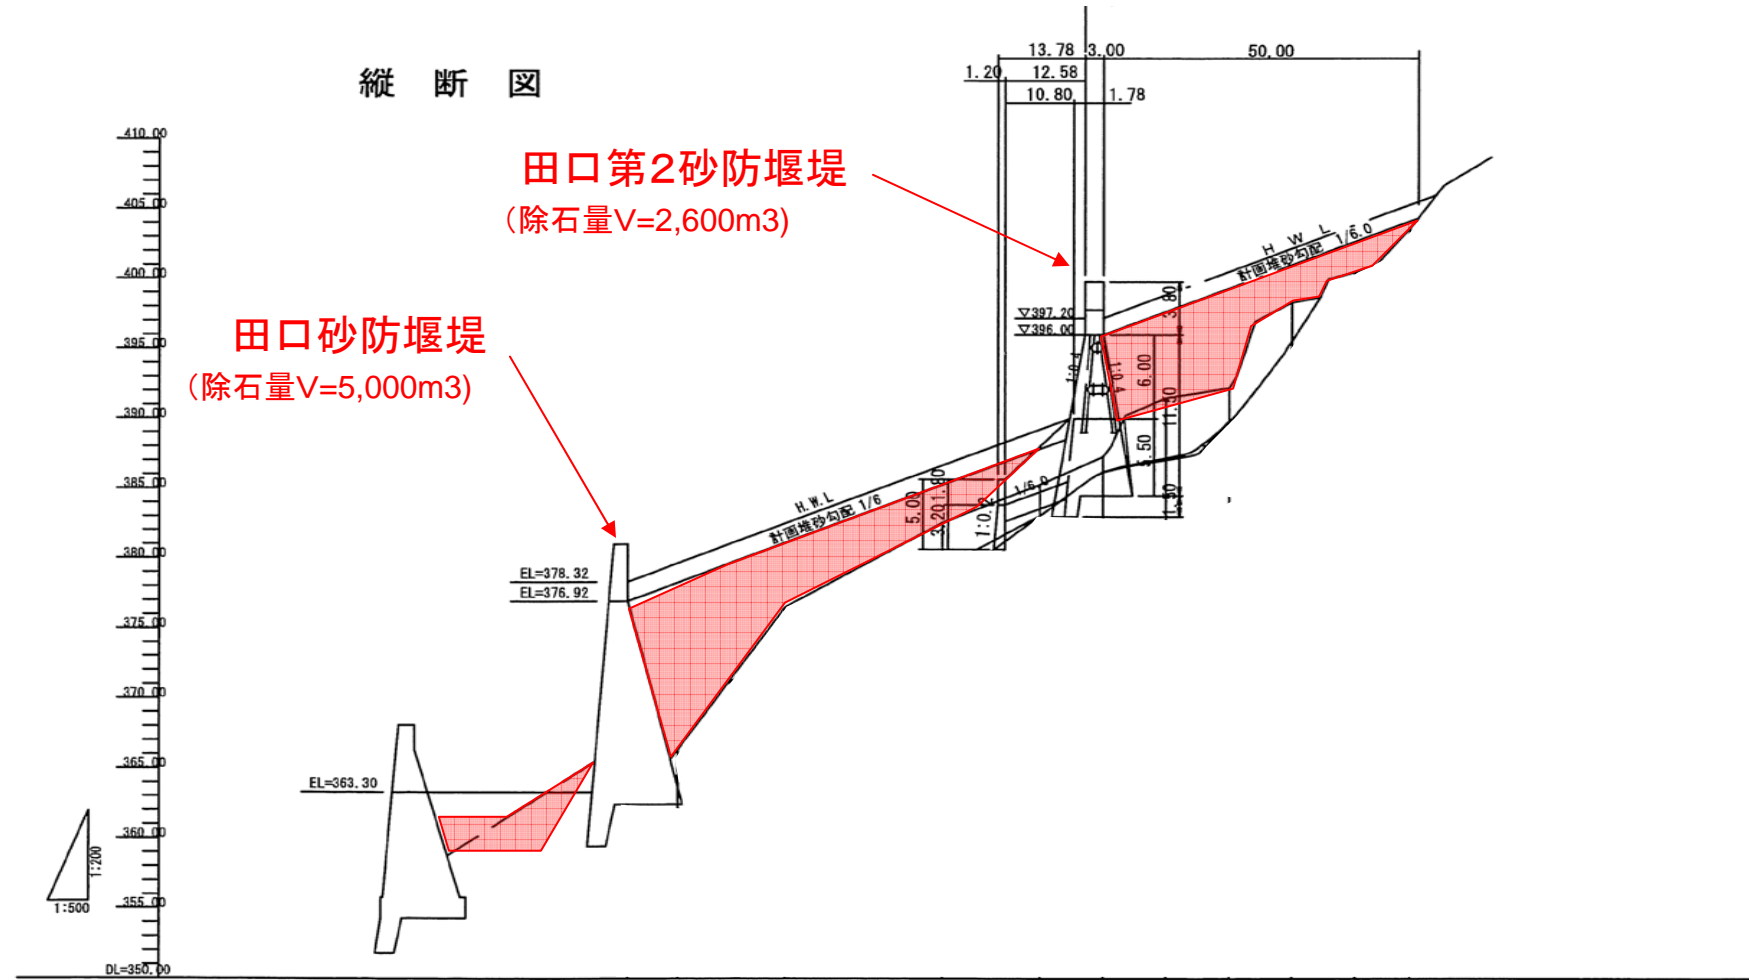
縦 断 図

410.00
405.00
400.00
395.00
390.00
385.00
380.00
375.00
370.00
365.00
360.00
355.00
DL=350.00

田口第2砂防堰堤
(除石量V=2,600m3)

田口砂防堰堤
(除石量V=5,000m3)

13.78 3.00 50.00
1.20 12.58
10.80 1.78

▽397.20
▽396.00

H W L 1/6.0
計画堆砂勾配

3.80
6.00
11.50
5.50
1.50
1:0.4

H.W.L
計画堆砂勾配 1/6
1/6.0
5.00
3.20
1.80
1:0.2

EL=378.32
EL=376.92
EL=363.30

1:200
1:500